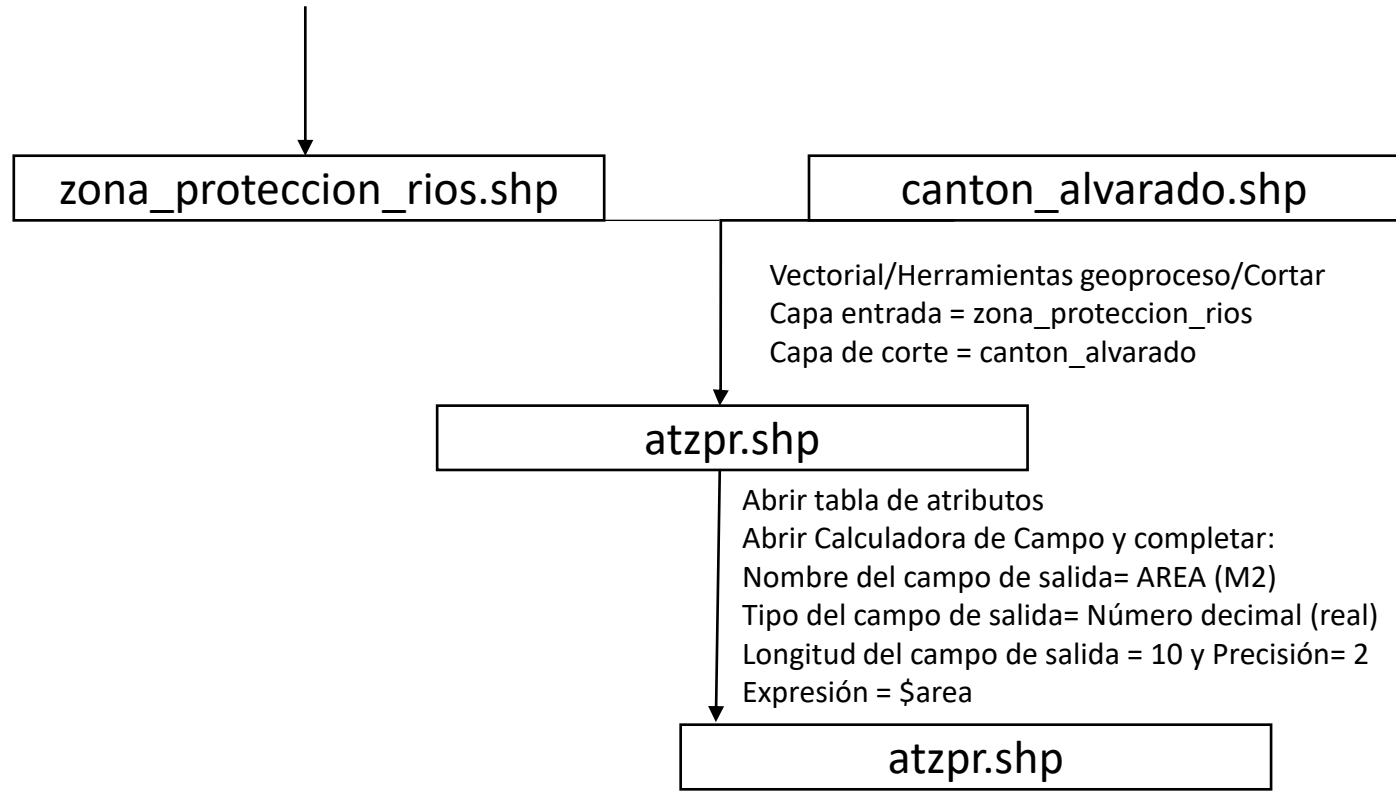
zona_proteccion_rios.shp

canton_alvarado.shp

Vectorial/Herramientas geoproceso/Cortar
Capa entrada = zona_proteccion_rios
Capa de corte = canton_alvarado

atzpr.shp

Abrir tabla de atributos
Abrir Calculadora de Campo y completar:
Nombre del campo de salida= AREA (M2)
Tipo del campo de salida= Número decimal (real)
Longitud del campo de salida = 10 y Precisión= 2
Expresión = \$area

atzpr.shp